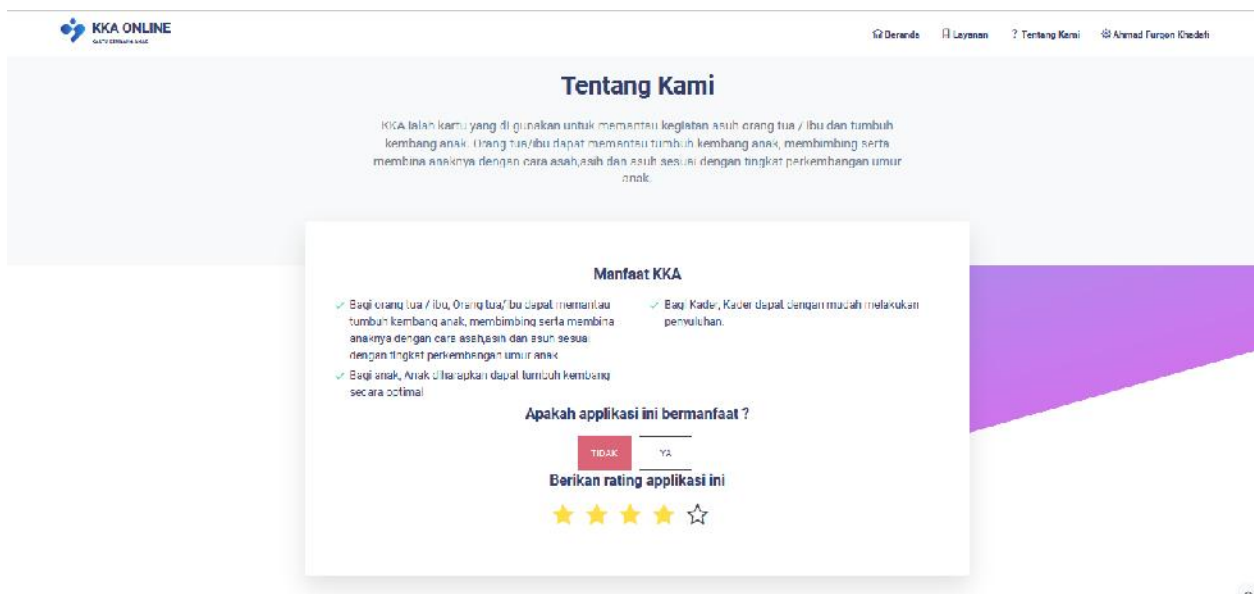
KKA ONLINE
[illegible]

Beranda Layanan ? Tentang Kami Ahmad Furqon Khadafi

Tentang Kami

KKA ialah kartu yang di gunakan untuk memantau kegiatan asuh orang tua / ibu dan tumbuh kembang anak. Orang tua/ibu dapat memantau tumbuh kembang anak, membimbing serta membina anaknya dengan cara asah,asih dan asuh sesuai dengan tingkat perkembangan umur anak.

Manfaat KKA

✓ Bagi orang tua / ibu, Orang tua/ibu dapat memantau tumbuh kembang anak, membimbing serta membina anaknya dengan cara asah,asih dan asuh sesuai dengan tingkat perkembangan umur anak

✓ Bagi anak, Anak diharapkan dapat tumbuh kembang secara optimal

✓ Bagi Kader, Kader dapat dengan mudah melakukan penyuluhan.

Apakah applikasi ini bermanfaat ?

TIDAK YA

Berikan rating applikasi ini